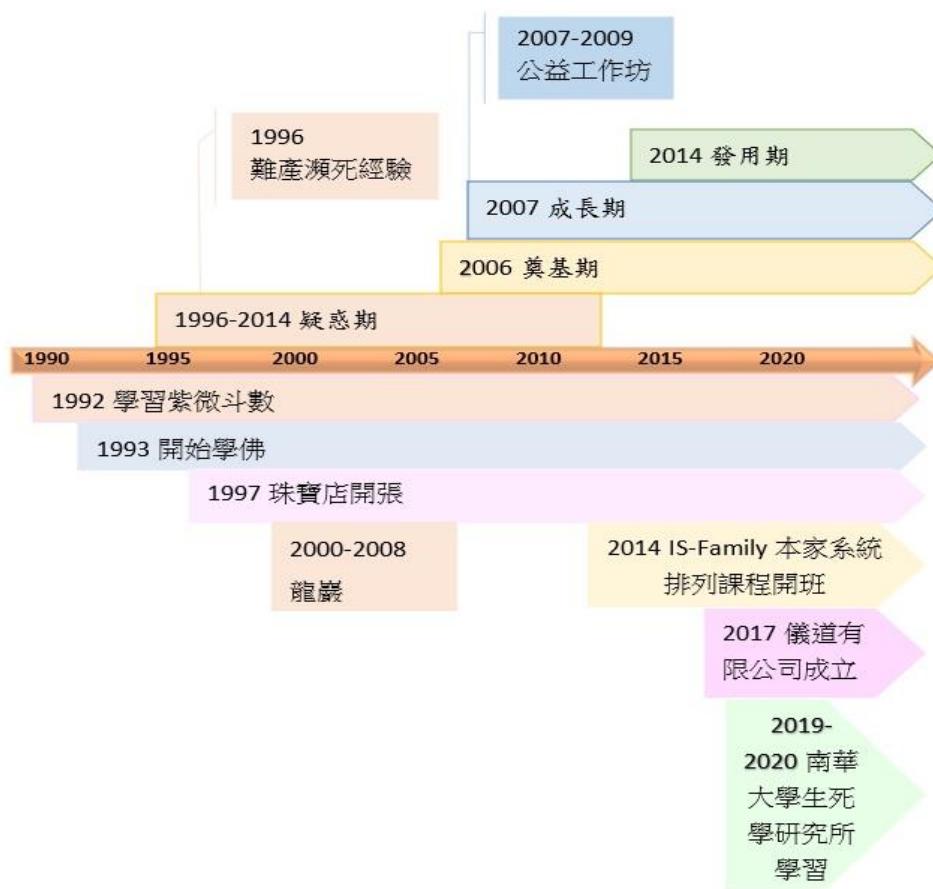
2007-2009
公益工作坊

1996
難產瀕死經驗

2014 發用期

2007 成長期

2006 奠基期

1996-2014 疑惑期

1990 1995 2000 2005 2010 2015 2020

1992 學習紫微斗數

1993 開始學佛

1997 珠寶店開張

2000-2008
龍巖

2014 IS-Family 本家系統排列課程開班

2017 儀道有限公司成立

2019-2020 南華大學生死學研究所學習